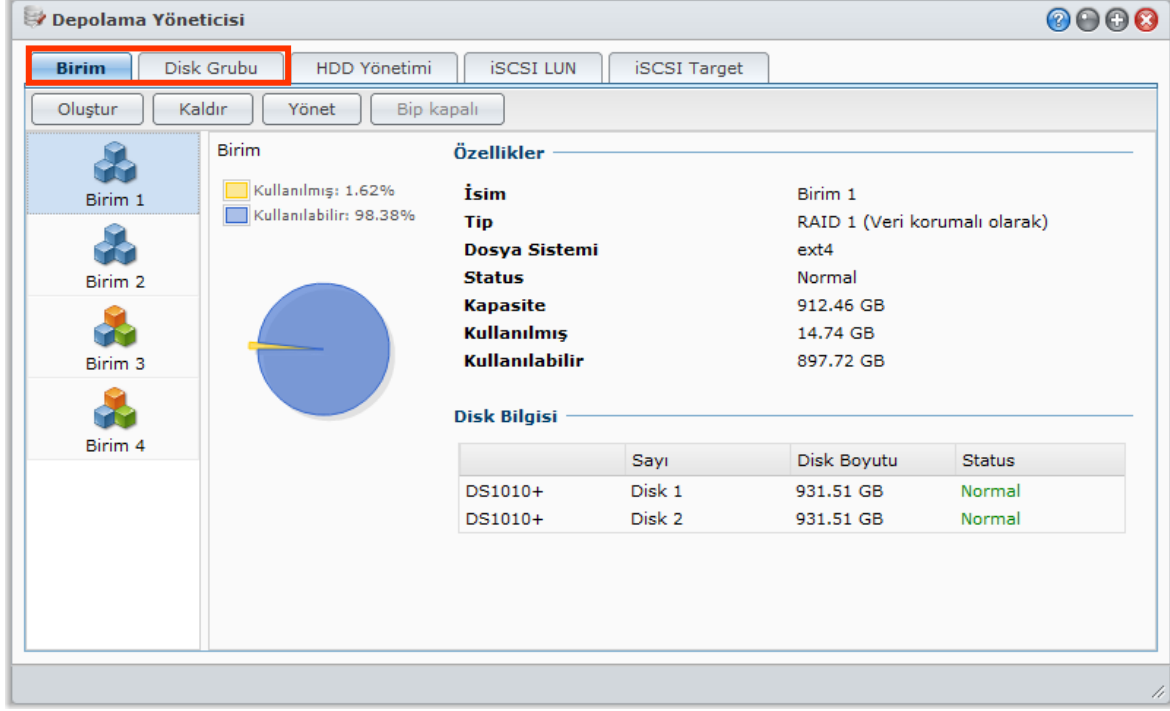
Depolama Yöneticisi

Birim | Disk Grubu | HDD Yönetimi | iSCSI LUN | iSCSI Target

Oluştur | Kaldır | Yönet | Bip kapalı

Birim 1
Birim 2
Birim 3
Birim 4

Birim

Kullanılmış: 1.62%
Kullanılabilir: 98.38%

Özellikler

| | |
|---|---|
| İsim | Birim 1 |
| Tip | RAID 1 (Veri korumalı olarak) |
| Dosya Sistemi | ext4 |
| Status | Normal |
| Kapasite | 912.46 GB |
| Kullanılmış | 14.74 GB |
| Kullanılabilir | 897.72 GB |

Disk Bilgisi

| | Sayı | Disk Boyutu | Status |
|---|---|---|---|
| DS1010+ | Disk 1 | 931.51 GB | Normal |
| DS1010+ | Disk 2 | 931.51 GB | Normal |